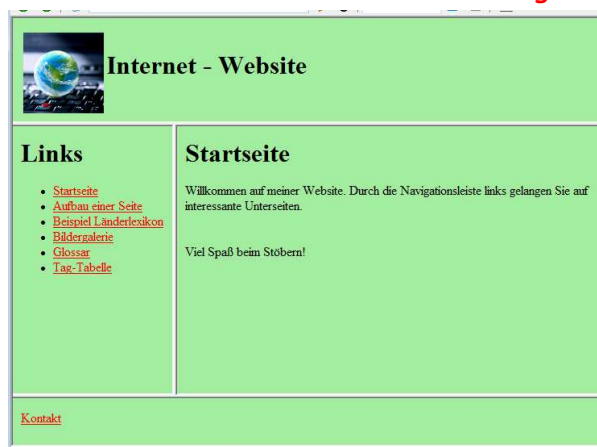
Internet - Website

Links

- Startseite
- Aufbau einer Seite
- Beispiel Länderlexikon
- Bildergalerie
- Glossar
- Tag-Tabelle

Startseite

Willkommen auf meiner Website. Durch die Navigationsleiste links gelangen Sie auf interessante Unterseiten.

Viel Spaß beim Stöbern!

Kontakt